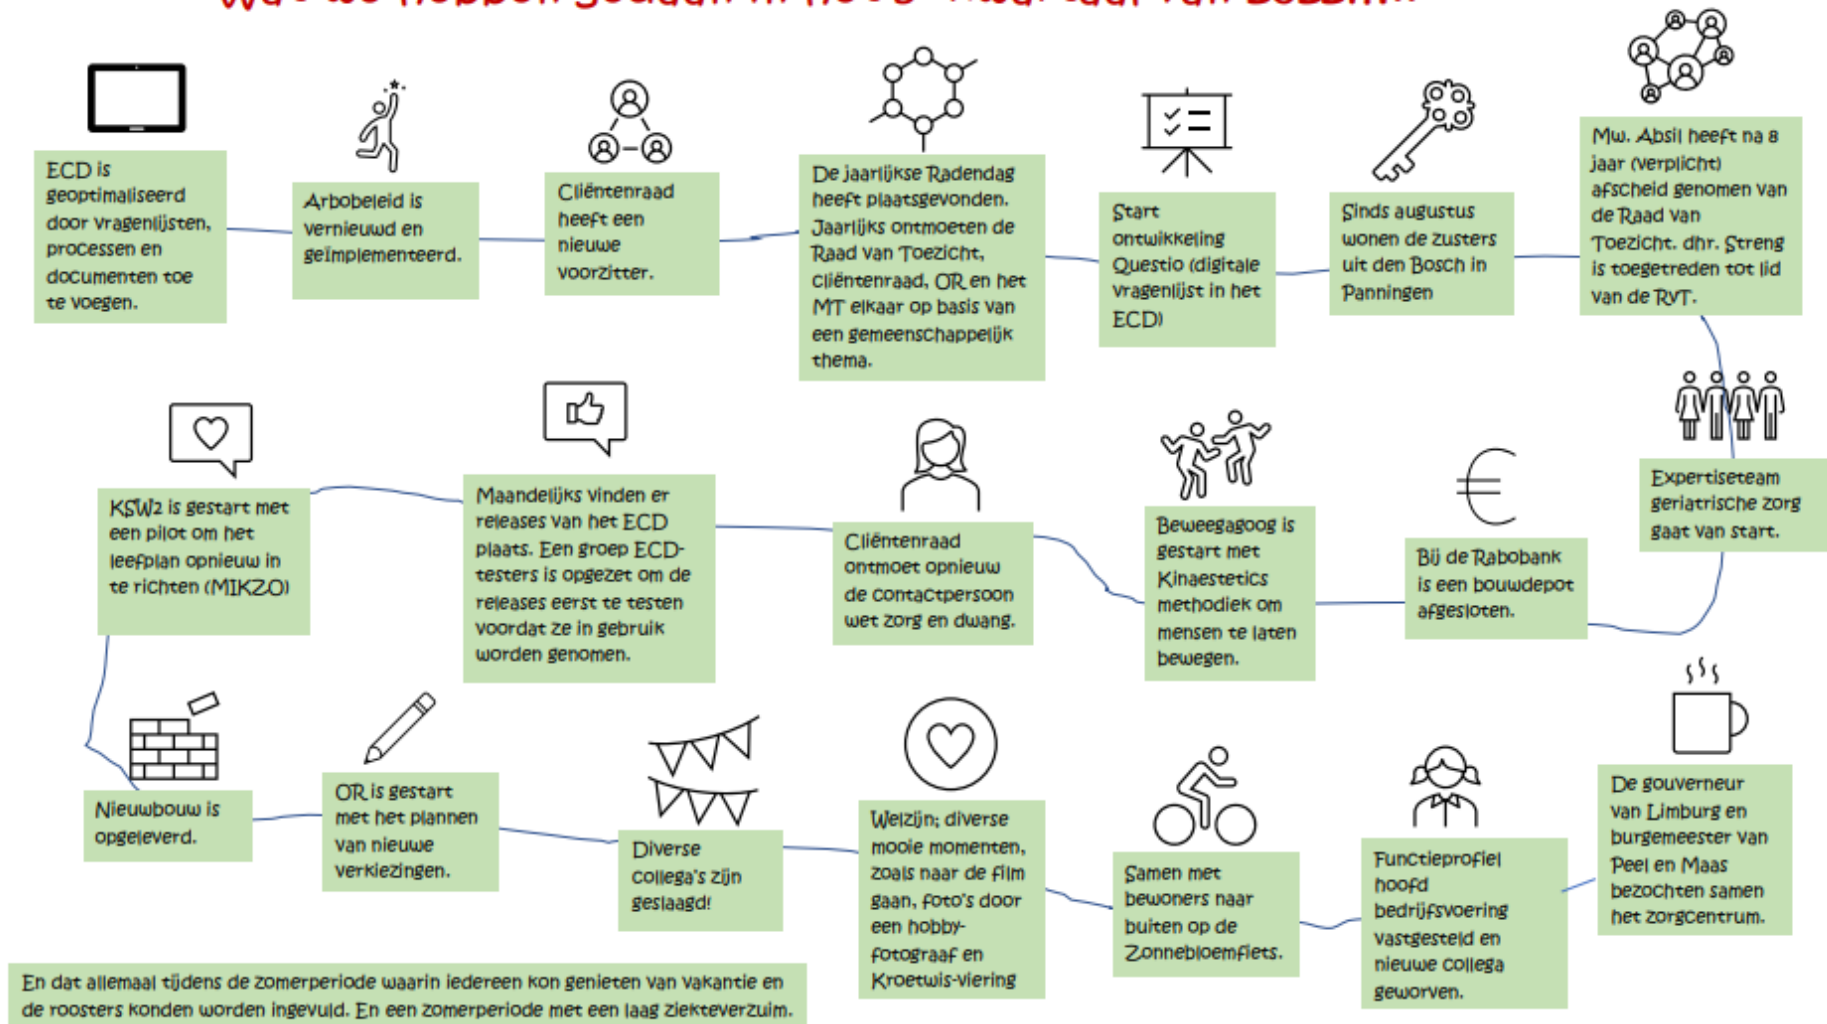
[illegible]

ECD is geoptimaliseerd door vragenlijsten, processen en documenten toe te voegen.

Arbobeleid is vernieuwd en geïmplementeerd.

Cliëntenraad heeft een nieuwe voorzitter.

De jaarlijkse Radendag heeft plaatsgevonden. Jaarlijks ontmoeten de Raad van Toezicht, cliëntenraad, OR en het MT elkaar op basis van een gemeenschappelijk thema.

Start ontwikkeling Questio (digitale vragenlijst in het ECD)

Sinds augustus wonen de zusters uit den Bosch in Panningen

Mw. Absil heeft na 8 jaar (verplicht) afscheid genomen van de Raad van Toezicht. dhr. Streng is toegetreden tot lid van de RvT.

Expertiseteam geriatrische zorg gaat van start.

Bij de Rabobank is een bouwdepot afgesloten.

Beweegagoog is gestart met Kinaestetics methodiek om mensen te laten bewegen.

Cliëntenraad ontmoet opnieuw de contactpersoon wet zorg en dwang.

Maandelijks vinden er releases van het ECD plaats. Een groep ECD-testers is opgezet om de releases eerst te testen voordat ze in gebruik worden genomen.

KSW2 is gestart met een pilot om het leefplan opnieuw in te richten (MIKZO)

Nieuwbouw is opgeleverd.

OR is gestart met het plannen van nieuwe verkiezingen.

Diverse collega's zijn geslaagd!

Welzijn; diverse mooie momenten, zoals naar de film gaan, foto's door een hobby-fotograaf en Kroetwis-viering

Samen met bewoners naar buiten op de Zonnebloemfiets.

Functieprofiel hoofd bedrijfsvoering vastgesteld en nieuwe collega geworven.

De gouverneur van Limburg en burgemeester van Peel en Maas bezochten samen het zorgcentrum.

En dat allemaal tijdens de zomerperiode waarin iedereen kon genieten van vakantie en de roosters konden worden ingevuld. En een zomerperiode met een laag ziekteverzuim.